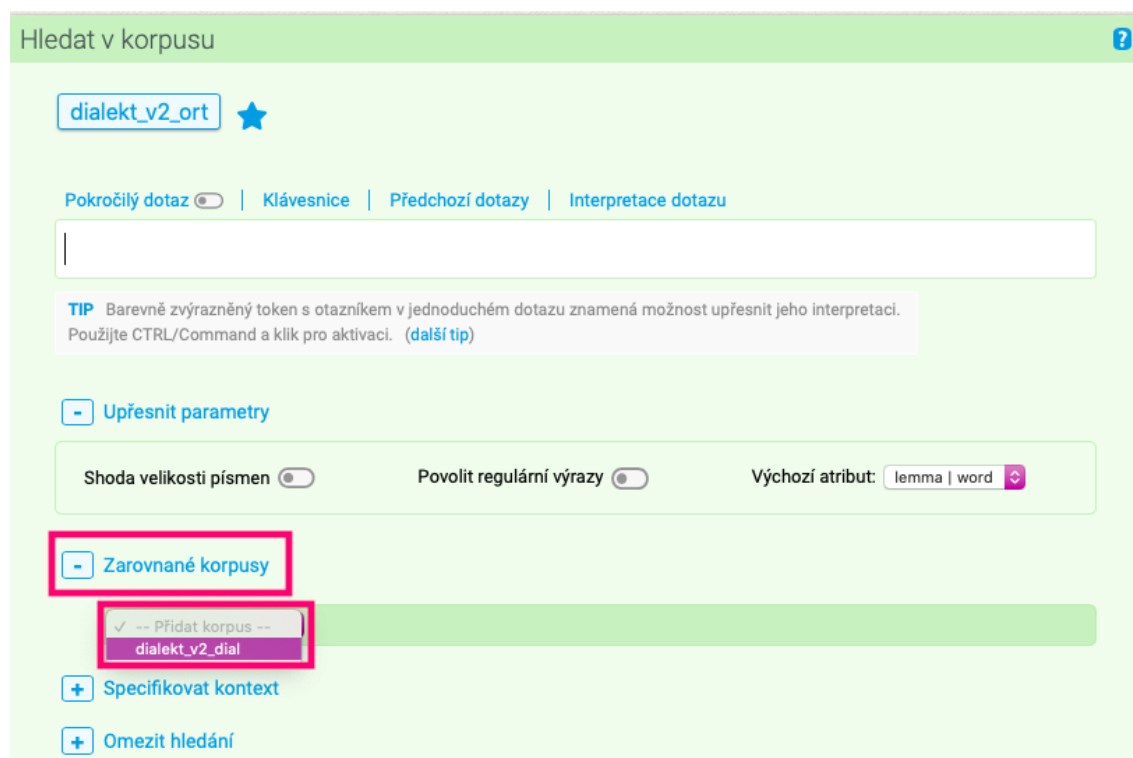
Hledat v korpusu

?

dialekt_v2_ort

Pokročilý dotaz | Klávesnice | Předchozí dotazy | Interpretace dotazu

TIP Barevně zvýrazněný token s otazníkem v jednoduchém dotazu znamená možnost upřesnit jeho interpretaci. Použijte CTRL/Command a klik pro aktivaci. (další tip)

- Upřesnit parametry

Shoda velikosti písmen

Povolit regulární výrazy

Výchozí atribut: lemma | word

- Zarovnané korpusy

✓ -- Přidat korpus --
dialekt_v2_dial

+ Specifikovat kontext

+ Omezit hledání